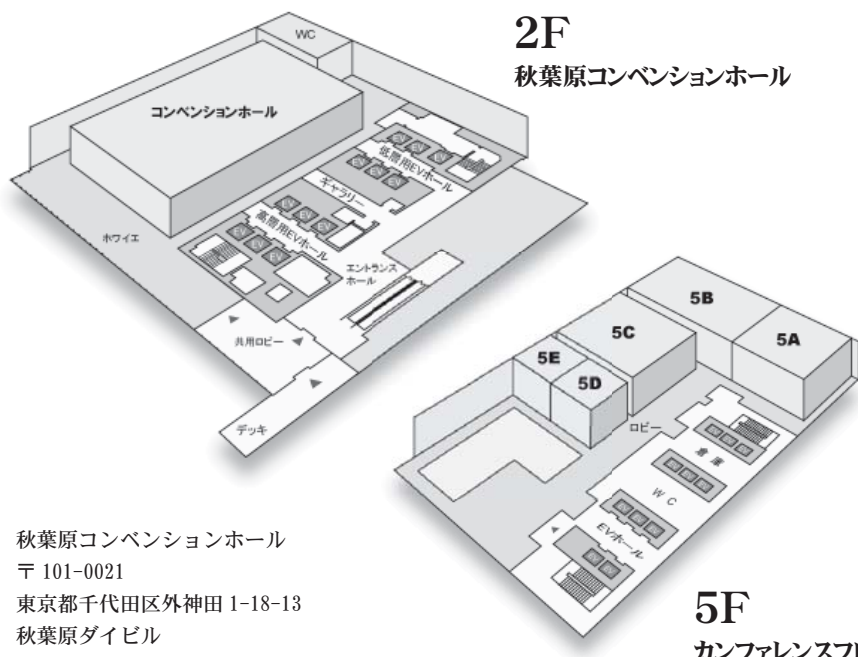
2F
秋葉原コンベンションホール

WC
コンベンションホール
低層用EVホール
ギャラリー
高層用EVホール
ホワイエ
エントランスホール
共用ロビー
デッキ

5B
5C
5A
5E
5D
ロビー
倉庫
WC
EVホール

秋葉原コンベンションホール
〒 101-0021
東京都千代田区外神田 1-18-13
秋葉原ダイビル

5F
カンファレンスフ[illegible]